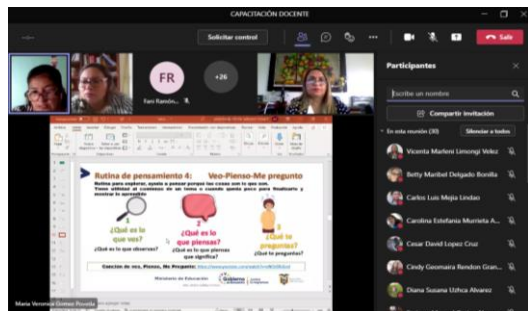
CAPACITACIÓN DOCENTE

Solicitar control

Salir

FR

Fani Ramón...

+26

Participantes

Escribe un nombre

Compartir invitación

En esta reunión (30)

Silenciar a todos

Vicenta Marleni Limongi Velez

Betty Maribel Delgado Bonilla

Carlos Luis Mejia Lindao

Carolina Estefania Murrieta A...

Cesar David Lopez Cruz

Cindy Geomaira Rendon Gran...

Diana Susana Uzhca Alvarez

Rutina de pensamiento 4: Veo-Pienso-Me pregunto

Rutina para explorar, ayuda a pensar porqué las cosas son lo que son. Tiene utilidad al comienzo de un tema o cuando quieres pasa finalizarlo y motivar lo aprendido

1

¿Qué es lo que ves?

¿Qué es lo que observas?

2

¿Qué es lo que piensas?

¿Qué es lo que piensas que significa?

3

¿Qué te preguntas?

¿Qué te preguntas?

Canción de veo, Pienso, Me Pregunto: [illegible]

Ministerio de Educación

María Verónica Gómez Posada